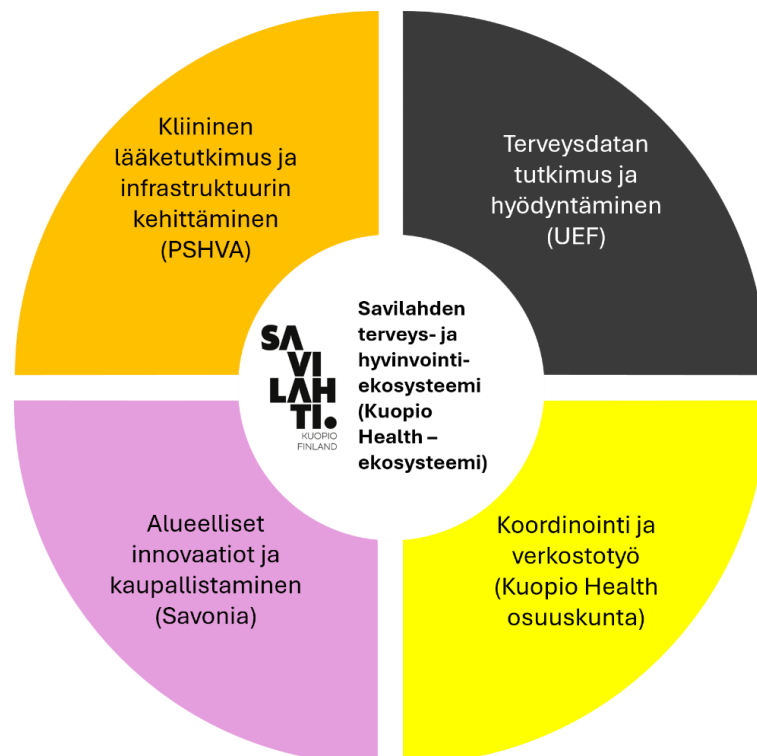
Kliininen lääketutkimus ja infrastruktuurin kehittäminen (PSHVA)

Terveysdatan tutkimus ja hyödyntäminen (UEF)

SAVILAHTI. KUOPIO FINLAND

Savilahden terveys- ja hyvinvointi-ekosysteemi (Kuopio Health – ekosysteemi)

Alueelliset innovaatiot ja kaupallistaminen (Savonia)

Koordinointi ja verkostotyö (Kuopio Health osuuskunta)